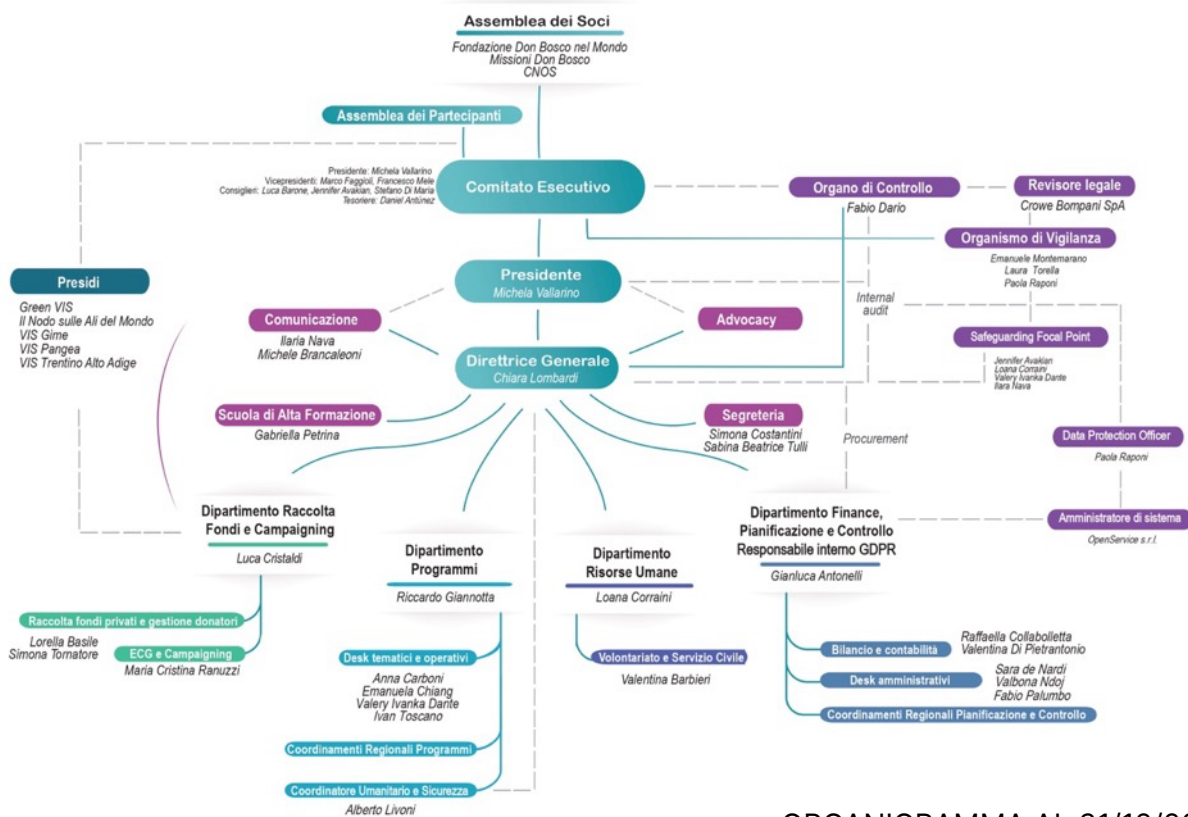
Assemblea dei Soci

Fondazione Don Bosco nel Mondo
Missioni Don Bosco
CNOS

Assemblea dei Partecipanti

Presidente: Michela Vallarino
Vicepresidenti: Marco Faggioli, Francesco Mele
Consiglieri: Luca Barone, Jennifer Avakian, Stefano Di Maria
Tesoriere: Daniel Antúnez

Comitato Esecutivo

Organo di Controllo
Fabio Dario

Revisore legale
Crowe Bompani SpA

Organismo di Vigilanza
Emanuele Montemarano
Laura Torella
Paola Raponi

Presidi
Green VIS
Il Nodo sulle Ali del Mondo
VIS Gime
VIS Pangea
VIS Trentino Alto Adige

Presidente
Michela Vallarino

Internal audit

Comunicazione
Ilaria Nava
Michele Brancaleoni

Advocacy

Safeguarding Focal Point
Jennifer Avakian
Loana Corraini
Valery Ivanka Dante
Ilara Nava

Direttrice Generale
Chiara Lombardi

Scuola di Alta Formazione
Gabriella Petrina

Segreteria
Simona Costantini
Sabina Beatrice Tulli

Procurement

Data Protection Officer
Paola Raponi

Dipartimento Raccolta Fondi e Campaigning
Luca Cristaldi

Dipartimento Programmi
Riccardo Giannotta

Dipartimento Risorse Umane
Loana Corraini

Dipartimento Finance, Pianificazione e Controllo
Responsabile interno GDPR
Gianluca Antonelli

Amministratore di sistema
OpenService s.r.l.

Raccolta fondi privati e gestione donatori
Lorella Basile
Simona Tornatore

ECG e Campaigning
Maria Cristina Ranuzzi

Desk tematici e operativi
Anna Carboni
Emanuela Chiang
Valery Ivanka Darite
Ivan Toscano

Coordinamenti Regionali Programmi

Coordinatore Umanitario e Sicurezza
Alberto Livoni

Volontariato e Servizio Civile
Valentina Barbieri

Bilancio e contabilità
Raffaella Collabolletta
Valentina Di Pietrantonio

Desk amministrativi
Sara de Nardi
Valbona Ndoj
Fabio Palumbo

Coordinamenti Regionali Pianificazione e Controllo

ORGANIGRAMMA AL 31/12/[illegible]